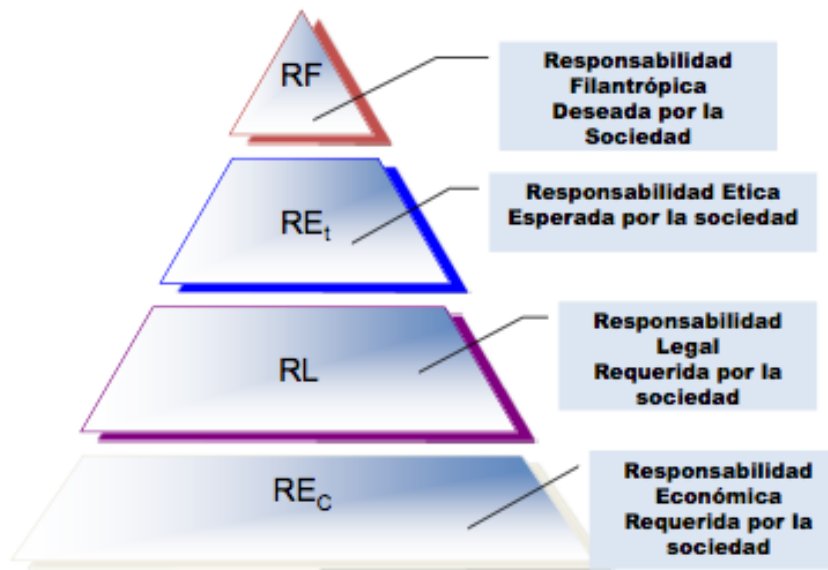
RF

Responsabilidad Filantrópica Deseada por la Sociedad

RE$_t$

Responsabilidad Etica Esperada por la sociedad

RL

Responsabilidad Legal Requerida por la sociedad

RE$_C$

Responsabilidad Económica Requerida por la sociedad